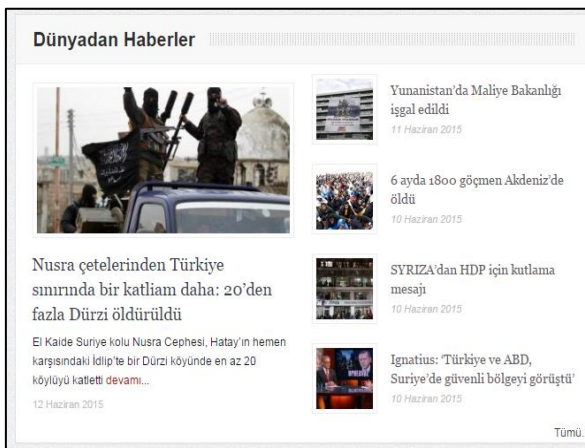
Dünyadan Haberler

Nusra çetelerinden Türkiye sınırında bir katliam daha: 20'den fazla Dürzi öldürüldü

El Kaide Suriye kolu Nusra Cephesi, Hatay'ın hemen karşısındaki İdlip'te bir Dürzi köyünde en az 20 köylüyü katletti devamı...

12 Haziran 2015

Yunanistan'da Maliye Bakanlığı işgal edildi

11 Haziran 2015

6 ayda 1800 göçmen Akdeniz'de öldü

10 Haziran 2015

SYRIZA'dan HDP için kutlama mesajı

10 Haziran 2015

Ignatius: 'Türkiye ve ABD, Suriye'de güvenli bölgeyi görüştü'

10 Haziran 2015

Tümü